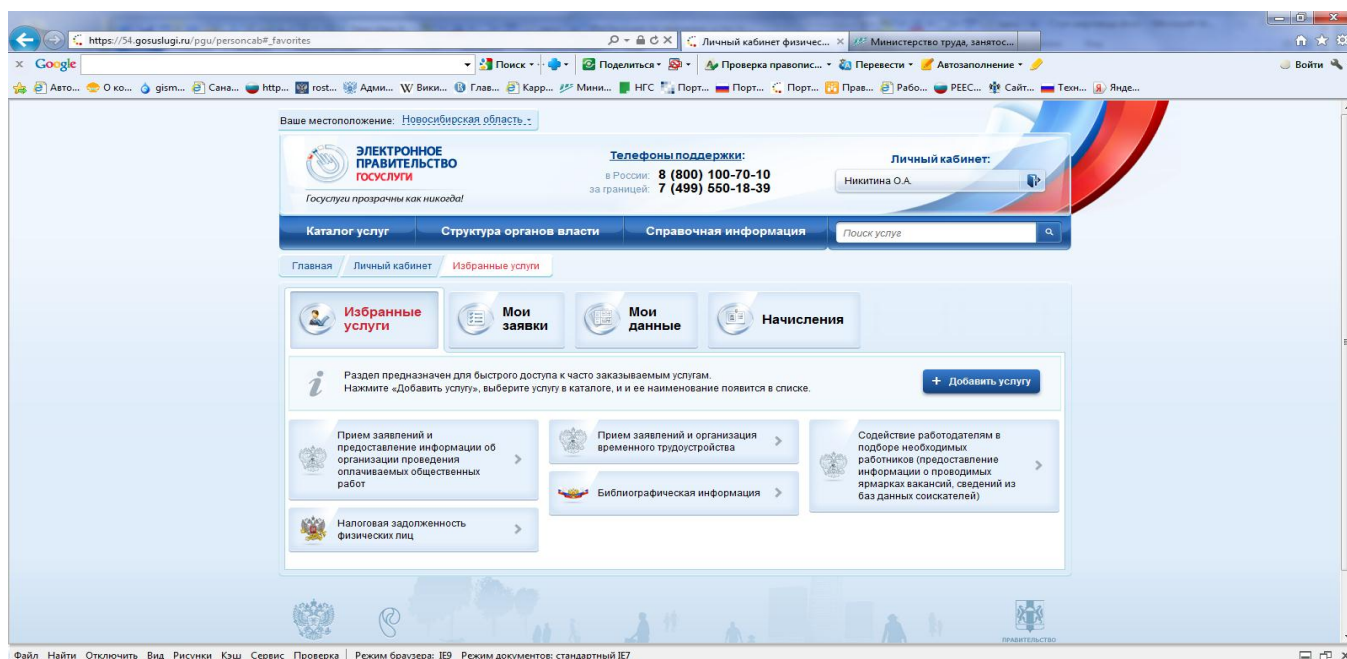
https://54.gosuslugi.ru/pgu/personcab#_favorites

Личный кабинет физичес... × Министерство труда, занятос...

× Google Поиск Поделиться Проверка правопис... Перевести Автозаполнение Войти

Авто... О ко... gism... Сана... http... rost... Адми... Вики... Глав... Карр... Мини... НГС Порт... Порт... Порт... Прав... Рабо... РЕЕС... Сайт... Техн... Янде...

Ваше местоположение: Новосибирская область

ЭЛЕКТРОННОЕ ПРАВИТЕЛЬСТВО ГОСУСЛУГИ

Госуслуги прозрачны как никогда!

Телефоны поддержки:
в России: 8 (800) 100-70-10
за границей: 7 (499) 550-18-39

Личный кабинет:
Никитина О.А.

Каталог услуг | Структура органов власти | Справочная информация | Поиск услуг

Главная | Личный кабинет | Избранные услуги

Избранные услуги | Мои заявки | Мои данные | Начисления

Раздел предназначен для быстрого доступа к часто заказываемым услугам.
Нажмите «Добавить услугу», выберите услугу в каталоге, и и ее наименование появится в списке.

+ Добавить услугу

Прием заявлений и предоставление информации об организации проведения оплачиваемых общественных работ

Прием заявлений и организация временного трудоустройства

Содействие работодателям в подборе необходимых работников (предоставление информации о проводимых ярмарках вакансий, сведений из баз данных соискателей)

Библиографическая информация

Налоговая задолженность физических лиц

ПРАВИТЕЛЬСТВО

Файл Найти Отключить Вид Рисунки Кэш Сервис Проверка | Режим браузера: IE9 Режим документов: стандартный IE7